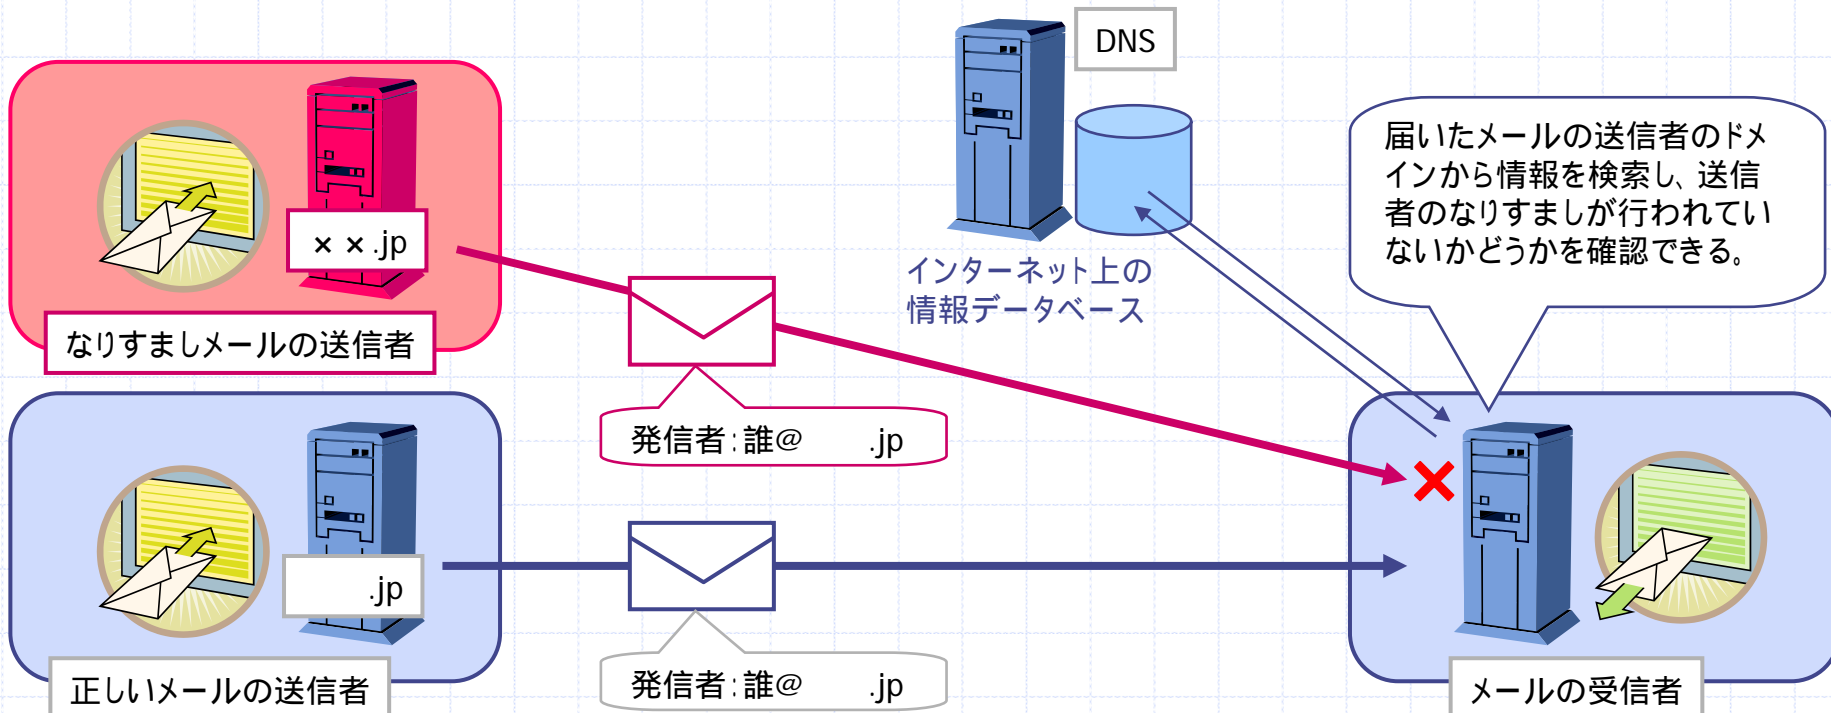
DNS

×××.jp

なりすましメールの送信者

インターネット上の情報データベース

届いたメールの送信者のドメインから情報を検索し、送信者のなりすましが行われていないかどうかを確認できる。

発信者：誰@　　.jp

.jp

正しいメールの送信者

発信者：誰@　　.jp

メールの受信者